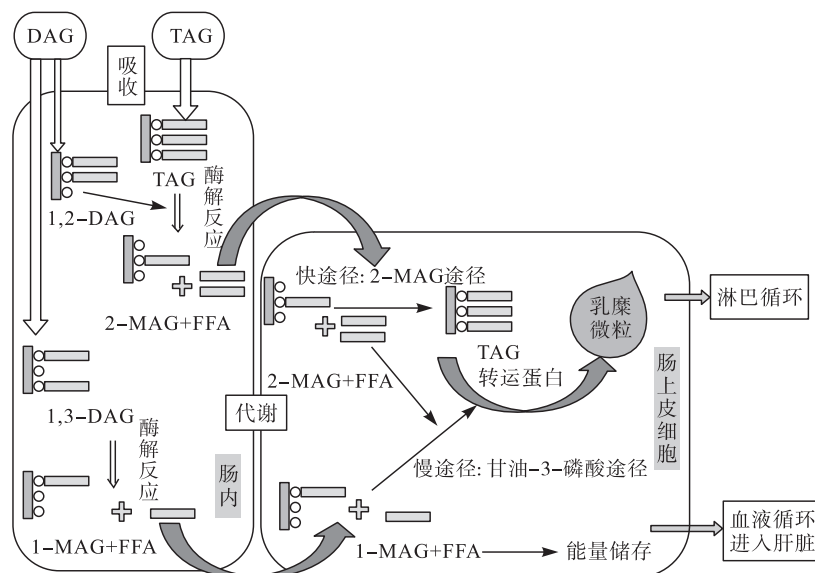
DAG

TAG

吸收

TAG

酶解反应

1,2-DAG

2-MAG+FFA

快途径: 2-MAG途径

乳糜微粒

淋巴循环

TAG
转运蛋白

2-MAG+FFA

肠上皮细胞

1,3-DAG

代谢

酶解反应

肠内

慢途径: 甘油-3-磷酸途径

1-MAG+FFA

1-MAG+FFA

能量储存

血液循环
进入肝脏